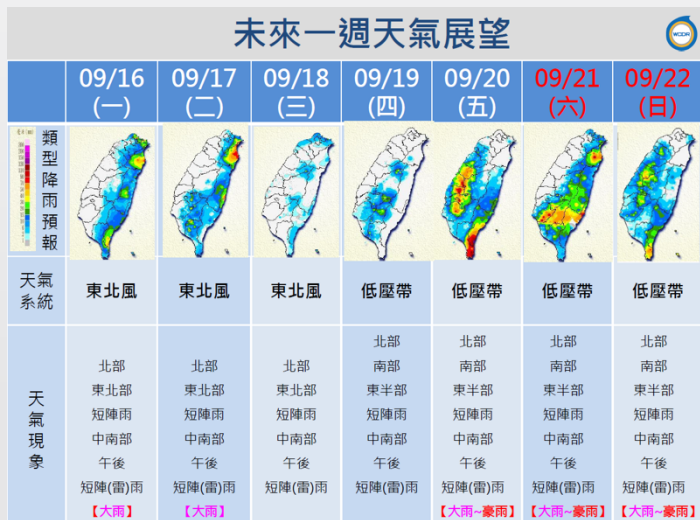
未來一週天氣展望

WCDR

| | 09/16 (一) | 09/17 (二) | 09/18 (三) | 09/19 (四) | 09/20 (五) | 09/21 (六) | 09/22 (日) |
|---|---|---|---|---|---|---|---|
| 類型降雨預報 | | | | | | | |
| 天氣系統 | 東北風 | 東北風 | 東北風 | 低壓帶 | 低壓帶 | 低壓帶 | 低壓帶 |
| 天氣現象 | 北部 東北部 短陣雨 中南部 午後 短陣(雷)雨 【大雨】 | 北部 東北部 短陣雨 中南部 午後 短陣(雷)雨 【大雨】 | 北部 東北部 短陣雨 中南部 午後 短陣(雷)雨 | 北部 南部 東半部 短陣雨 中南部 午後 短陣(雷)雨 | 北部 南部 東半部 短陣雨 中南部 午後 短陣(雷)雨 【大雨~豪雨】 | 北部 南部 東半部 短陣雨 中南部 午後 短陣(雷)雨 【大雨~豪雨】 | 北部 南部 東半部 短陣雨 中南部 午後 短陣(雷)雨 【大雨~豪雨】 |